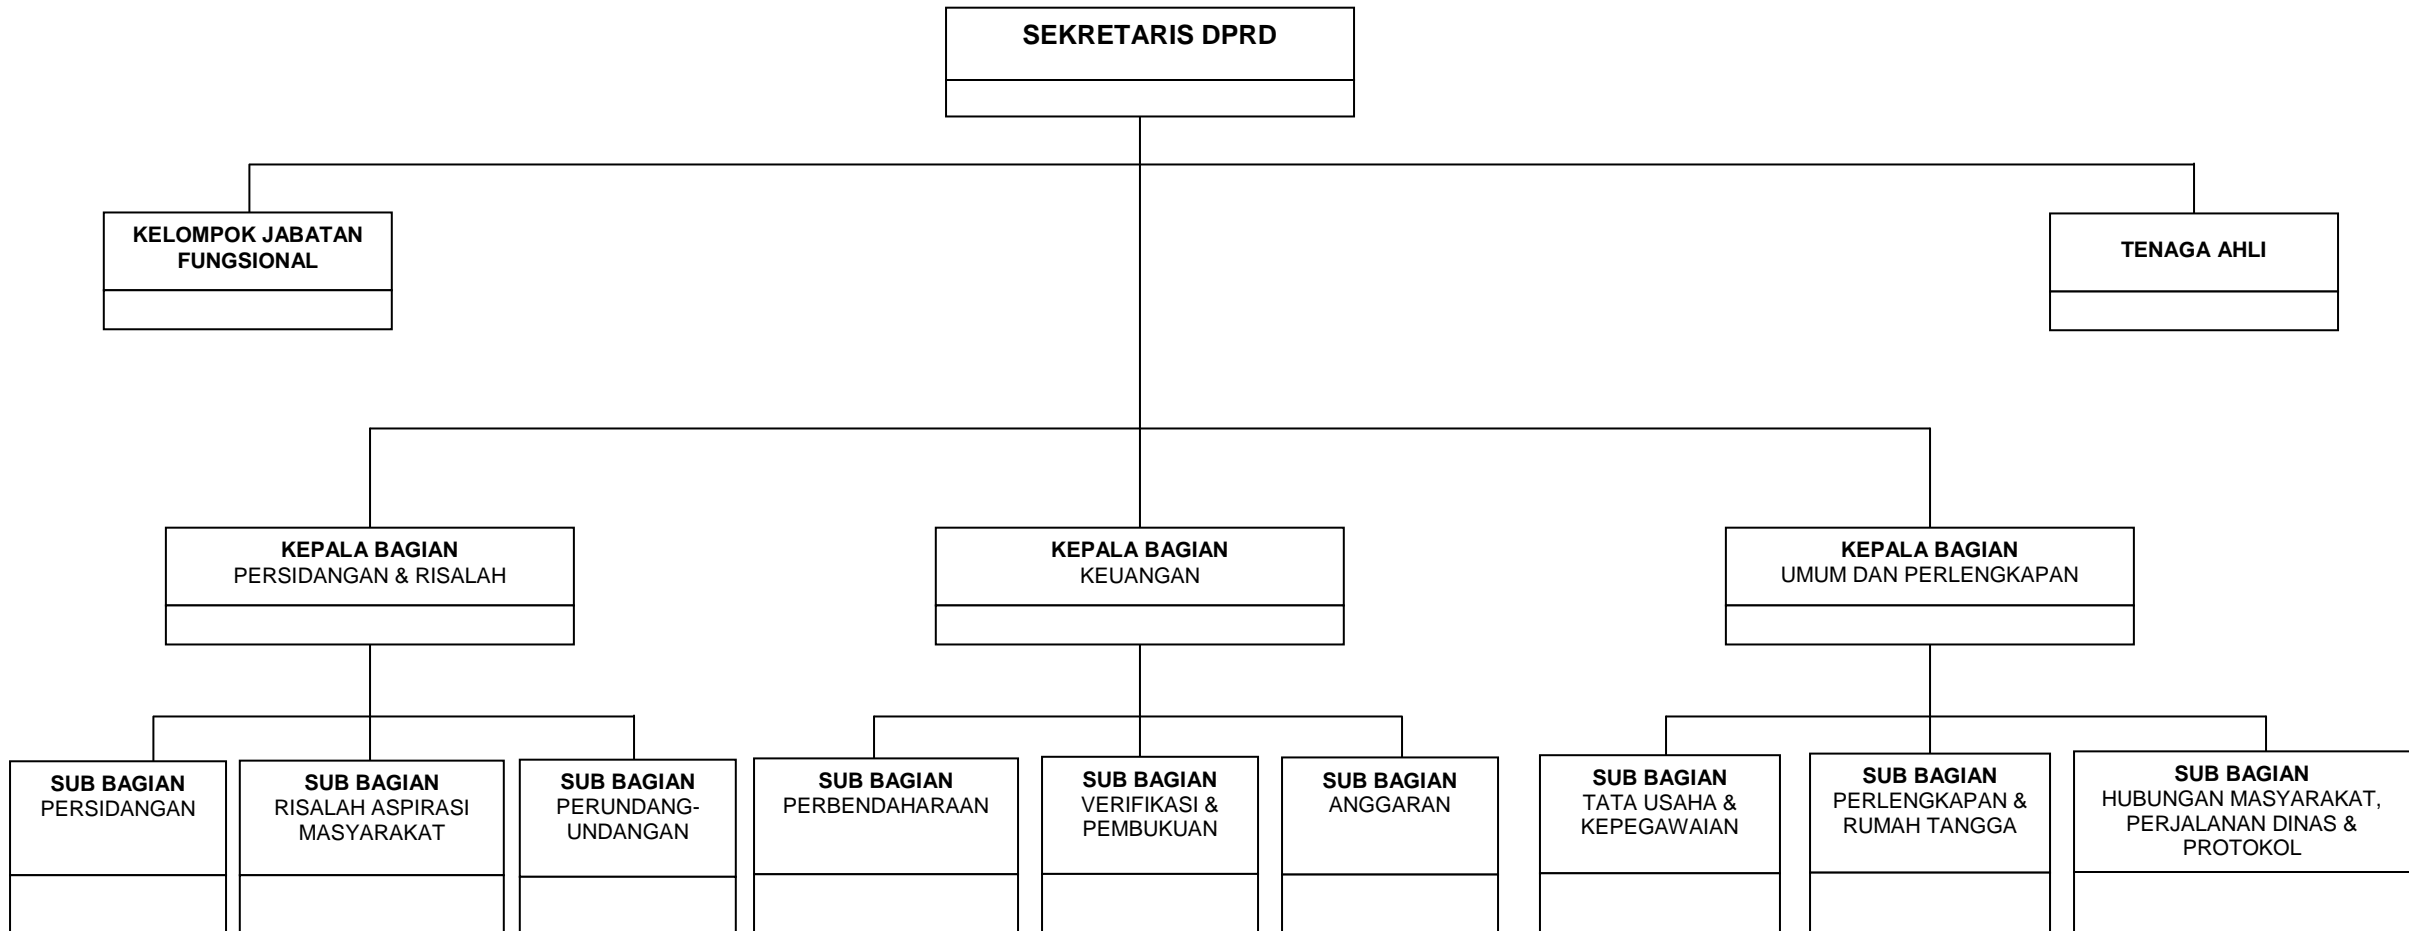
SEKRETARIS DPRD

KELOMPOK JABATAN FUNGSIONAL

TENAGA AHLI

KEPALA BAGIAN
PERSIDANGAN & RISALAH

KEPALA BAGIAN
KEUANGAN

KEPALA BAGIAN
UMUM DAN PERLENGKAPAN

SUB BAGIAN
PERSIDANGAN

SUB BAGIAN
RISALAH ASPIRASI MASYARAKAT

SUB BAGIAN
PERUNDANG-UNDANGAN

SUB BAGIAN
PERBENDAHARAAN

SUB BAGIAN
VERIFIKASI & PEMBUKUAN

SUB BAGIAN
ANGGARAN

SUB BAGIAN
TATA USAHA & KEPEGAWAIAN

SUB BAGIAN
PERLENGKAPAN & RUMAH TANGGA

SUB BAGIAN
HUBUNGAN MASYARAKAT, PERJALANAN DINAS & PROTOKOL